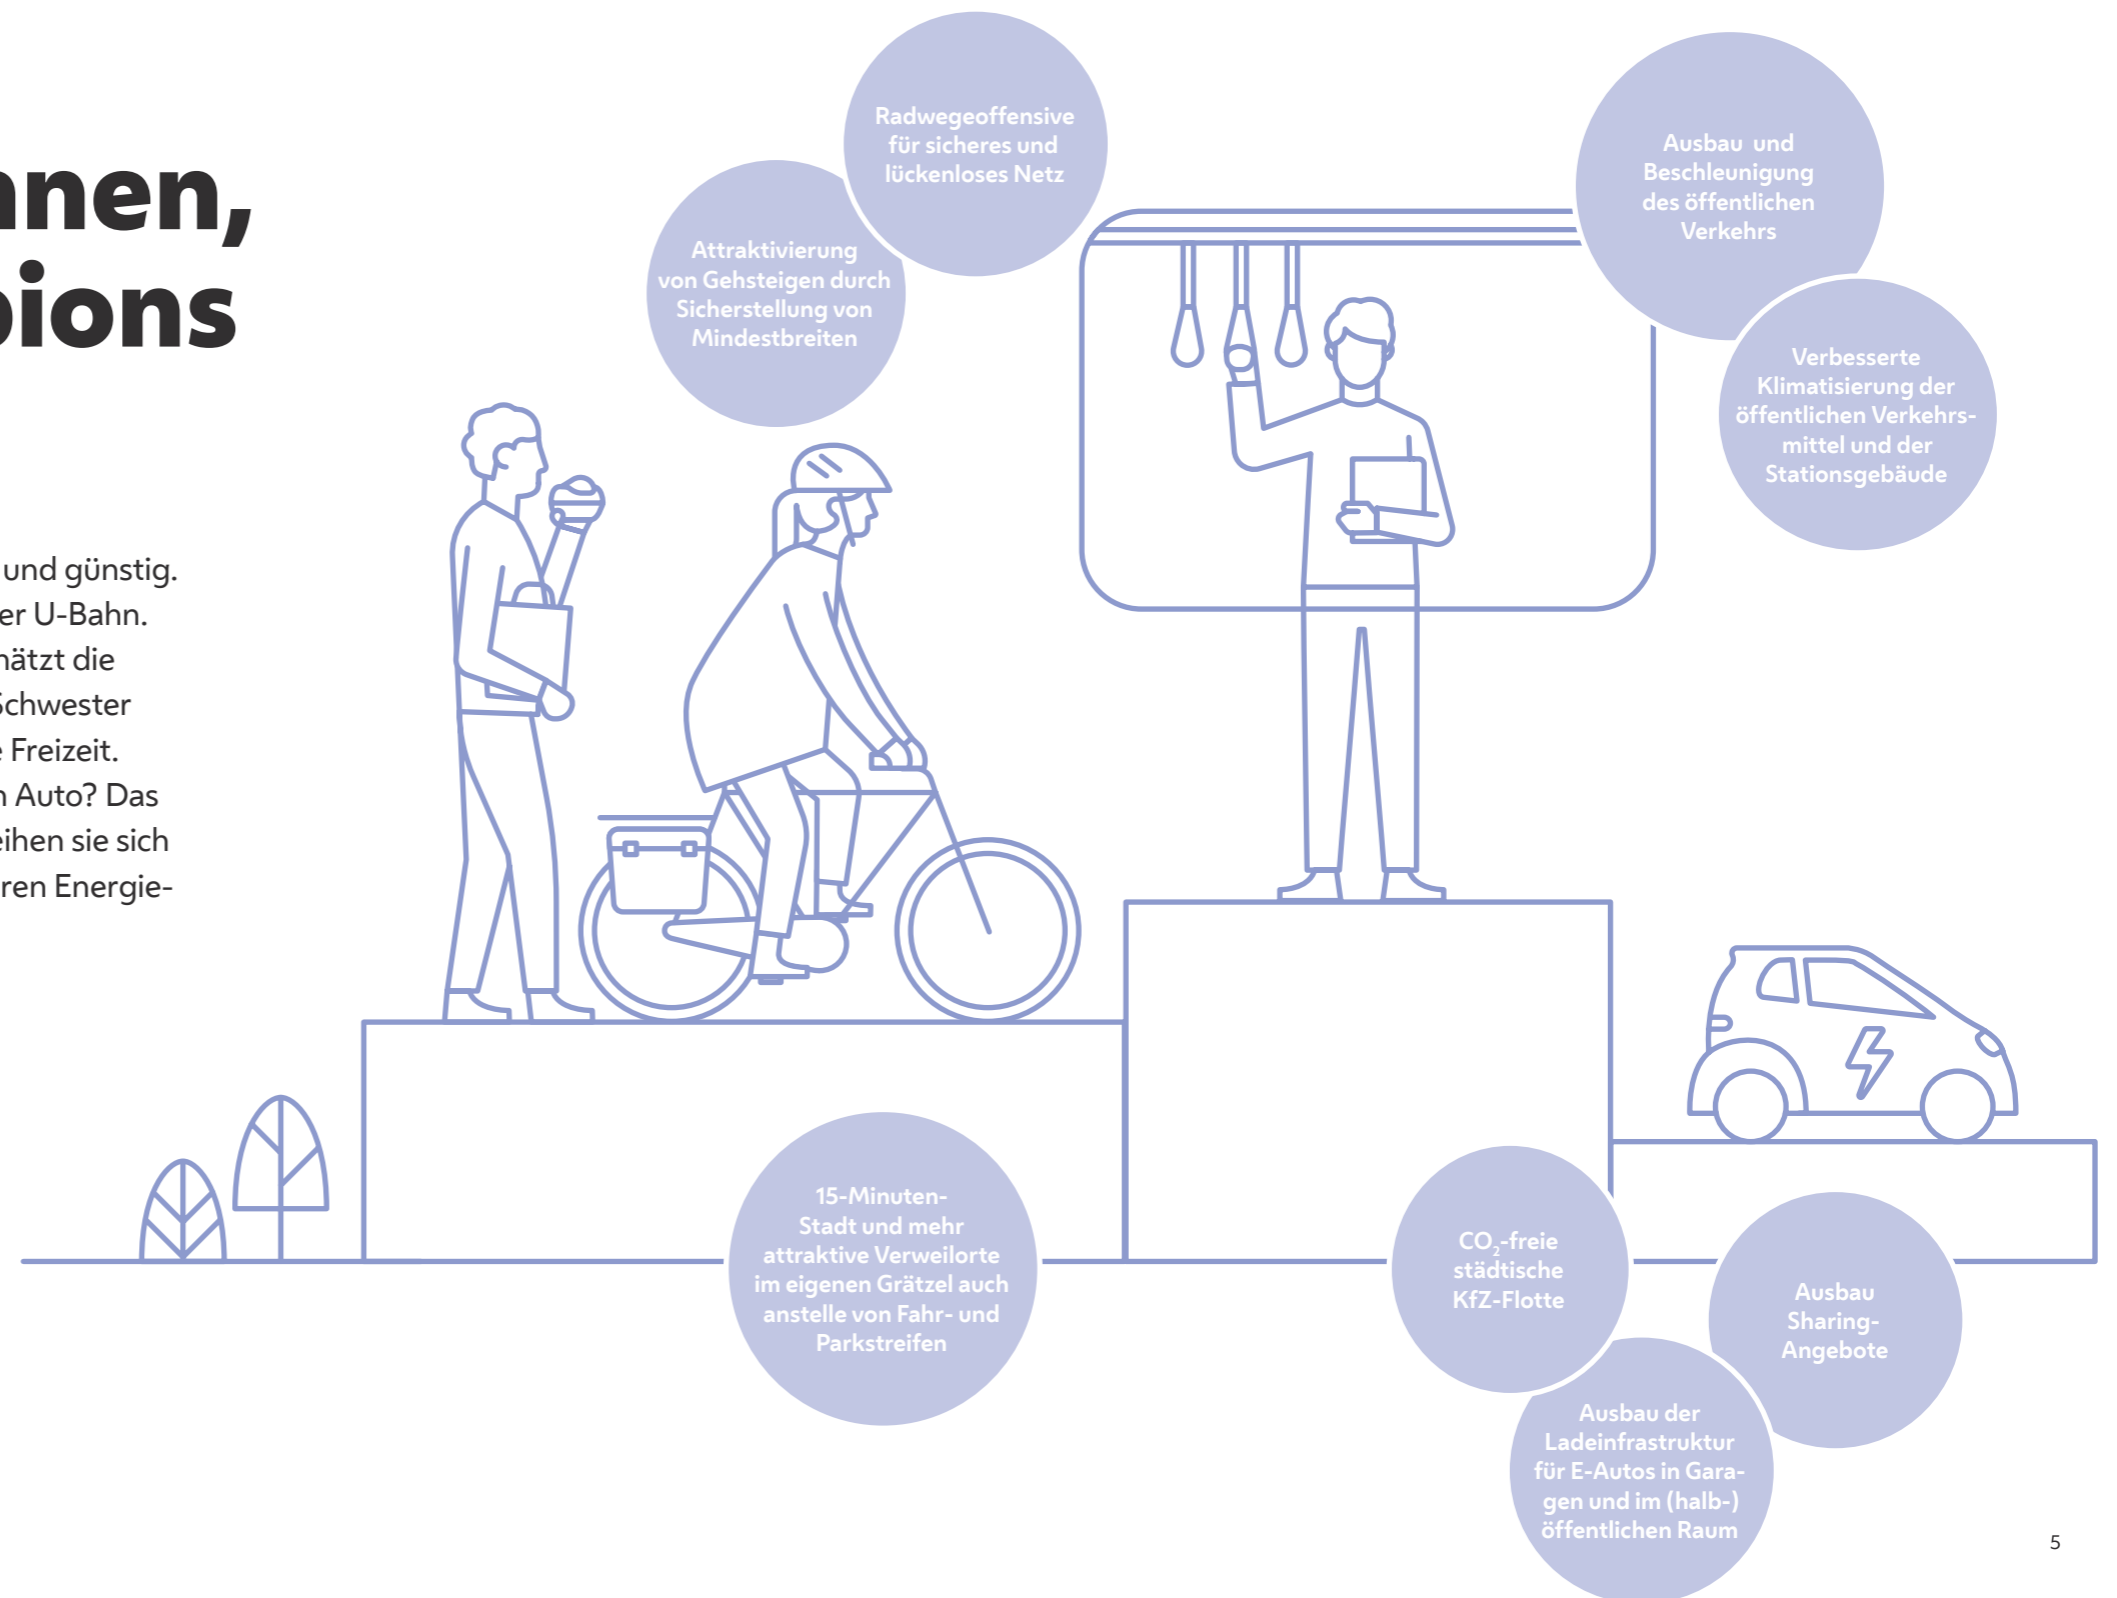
nnen, pions

und günstig. er U-Bahn. hätzt die Schwester Freizeit. n Auto? Das eihen sie sich ren Energie-

Radwegeoffensive für sicheres und lückenloses Netz

Attraktivierung von Gehsteigen durch Sicherstellung von Mindestbreiten

Ausbau und Beschleunigung des öffentlichen Verkehrs

Verbesserte Klimatisierung der öffentlichen Verkehrsmittel und der Stationsgebäude

15-Minuten-Stadt und mehr attraktive Verweilorte im eigenen Grätzel auch anstelle von Fahr- und Parkstreifen

$CO_2$-freie städtische KfZ-Flotte

Ausbau Sharing-Angebote

Ausbau der Ladeinfrastruktur für E-Autos in Garagen und im (halb-) öffentlichen Raum

5